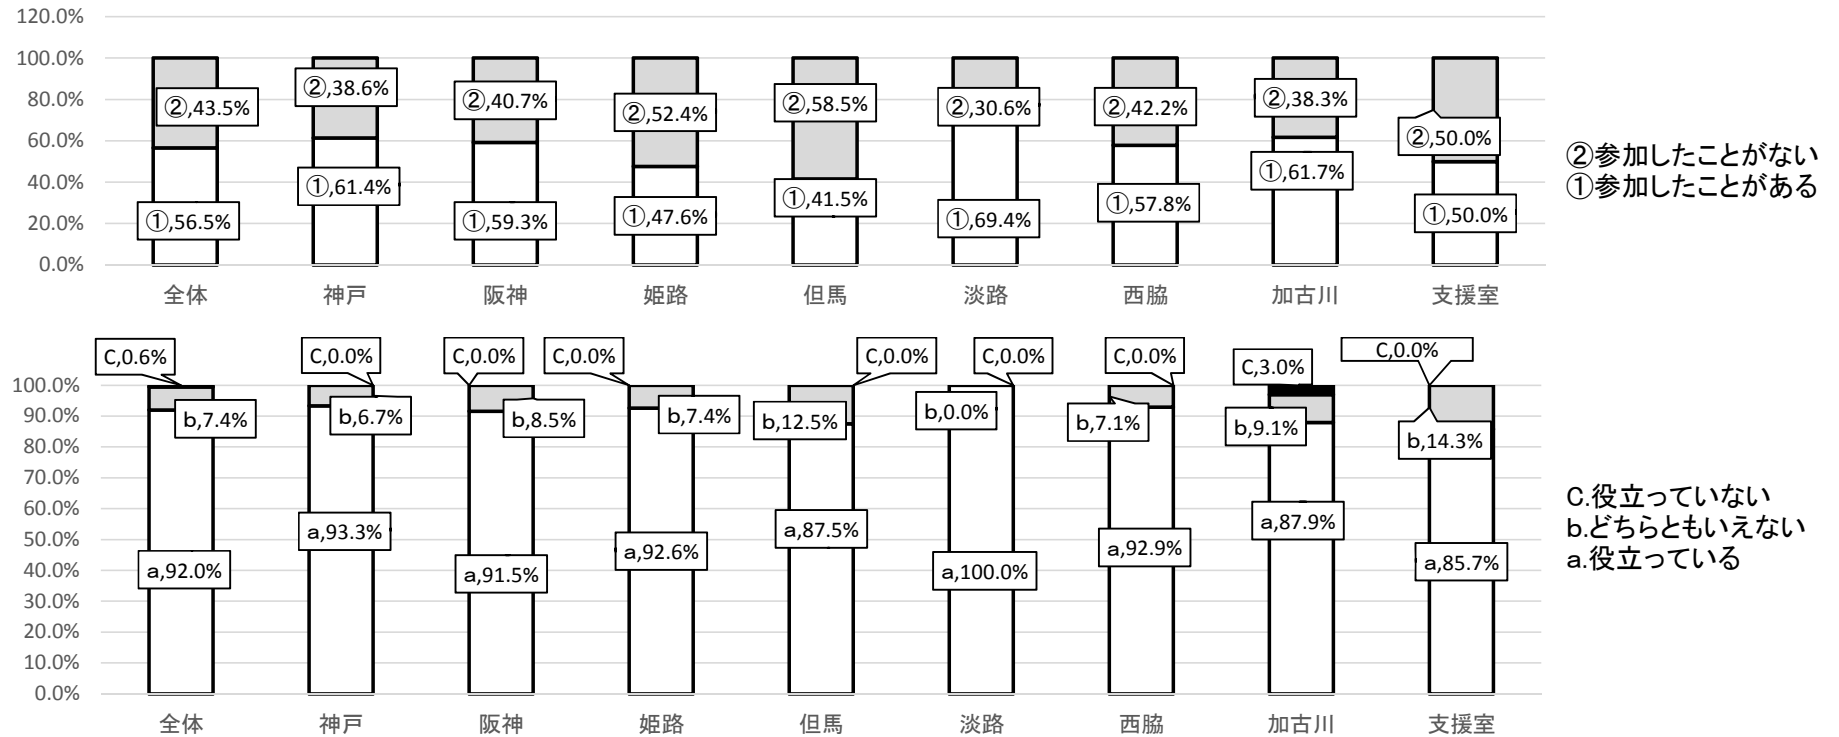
120.0%
100.0%
80.0%
60.0%
40.0%
20.0%
0.0%

| | 全体 | 神戸 | 阪神 | 姫路 | 但馬 | 淡路 | 西脇 | 加古川 | 支援室 |
|---|---|---|---|---|---|---|---|---|---|
| ② | ②,43.5% | ②,38.6% | ②,40.7% | ②,52.4% | ②,58.5% | ②,30.6% | ②,42.2% | ②,38.3% | ②,50.0% |
| ① | ①,56.5% | ①,61.4% | ①,59.3% | ①,47.6% | ①,41.5% | ①,69.4% | ①,57.8% | ①,61.7% | ①,50.0% |

②参加したことがない
①参加したことがある

100.0%
90.0%
80.0%
70.0%
60.0%
50.0%
40.0%
30.0%
20.0%
10.0%
0.0%

| | 全体 | 神戸 | 阪神 | 姫路 | 但馬 | 淡路 | 西脇 | 加古川 | 支援室 |
|---|---|---|---|---|---|---|---|---|---|
| C | C,0.6% | C,0.0% | C,0.0% | C,0.0% | C,0.0% | C,0.0% | C,0.0% | C,3.0% | C,0.0% |
| b | b,7.4% | b,6.7% | b,8.5% | b,7.4% | b,12.5% | b,0.0% | b,7.1% | b,9.1% | b,14.3% |
| a | a,92.0% | a,93.3% | a,91.5% | a,92.6% | a,87.5% | a,100.0% | a,92.9% | a,87.9% | a,85.7% |

C.役立っていない
b.どちらともいえない
a.役立っている